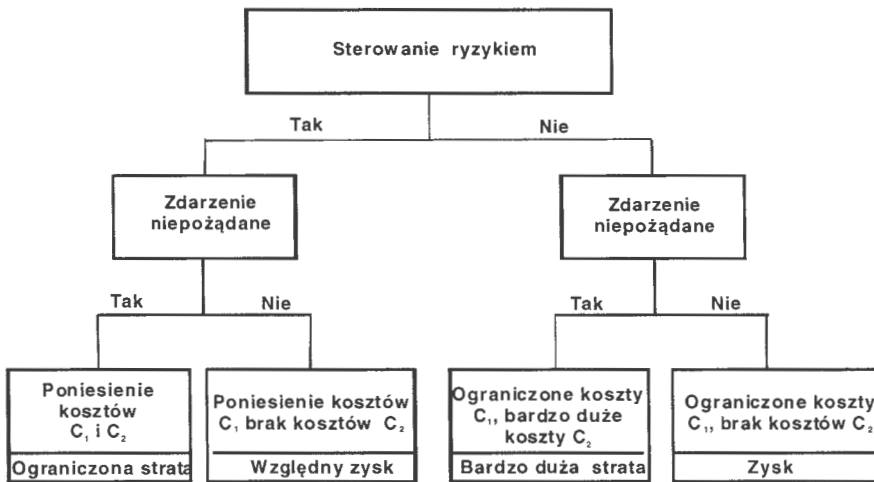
Sterowanie ryzykiem

Tak

Nie

Zdarzenie niepożądane

Zdarzenie niepożądane

Tak

Nie

Tak

Nie

Poniesienie kosztów $C_1$ i $C_2$

Ograniczona strata

Poniesienie kosztów $C_1$ brak kosztów $C_2$

Względny zysk

Ograniczone koszty $C_1$, bardzo duże koszty $C_2$

Bardzo duża strata

Ograniczone koszty $C_1$, brak kosztów $C_2$

Zysk